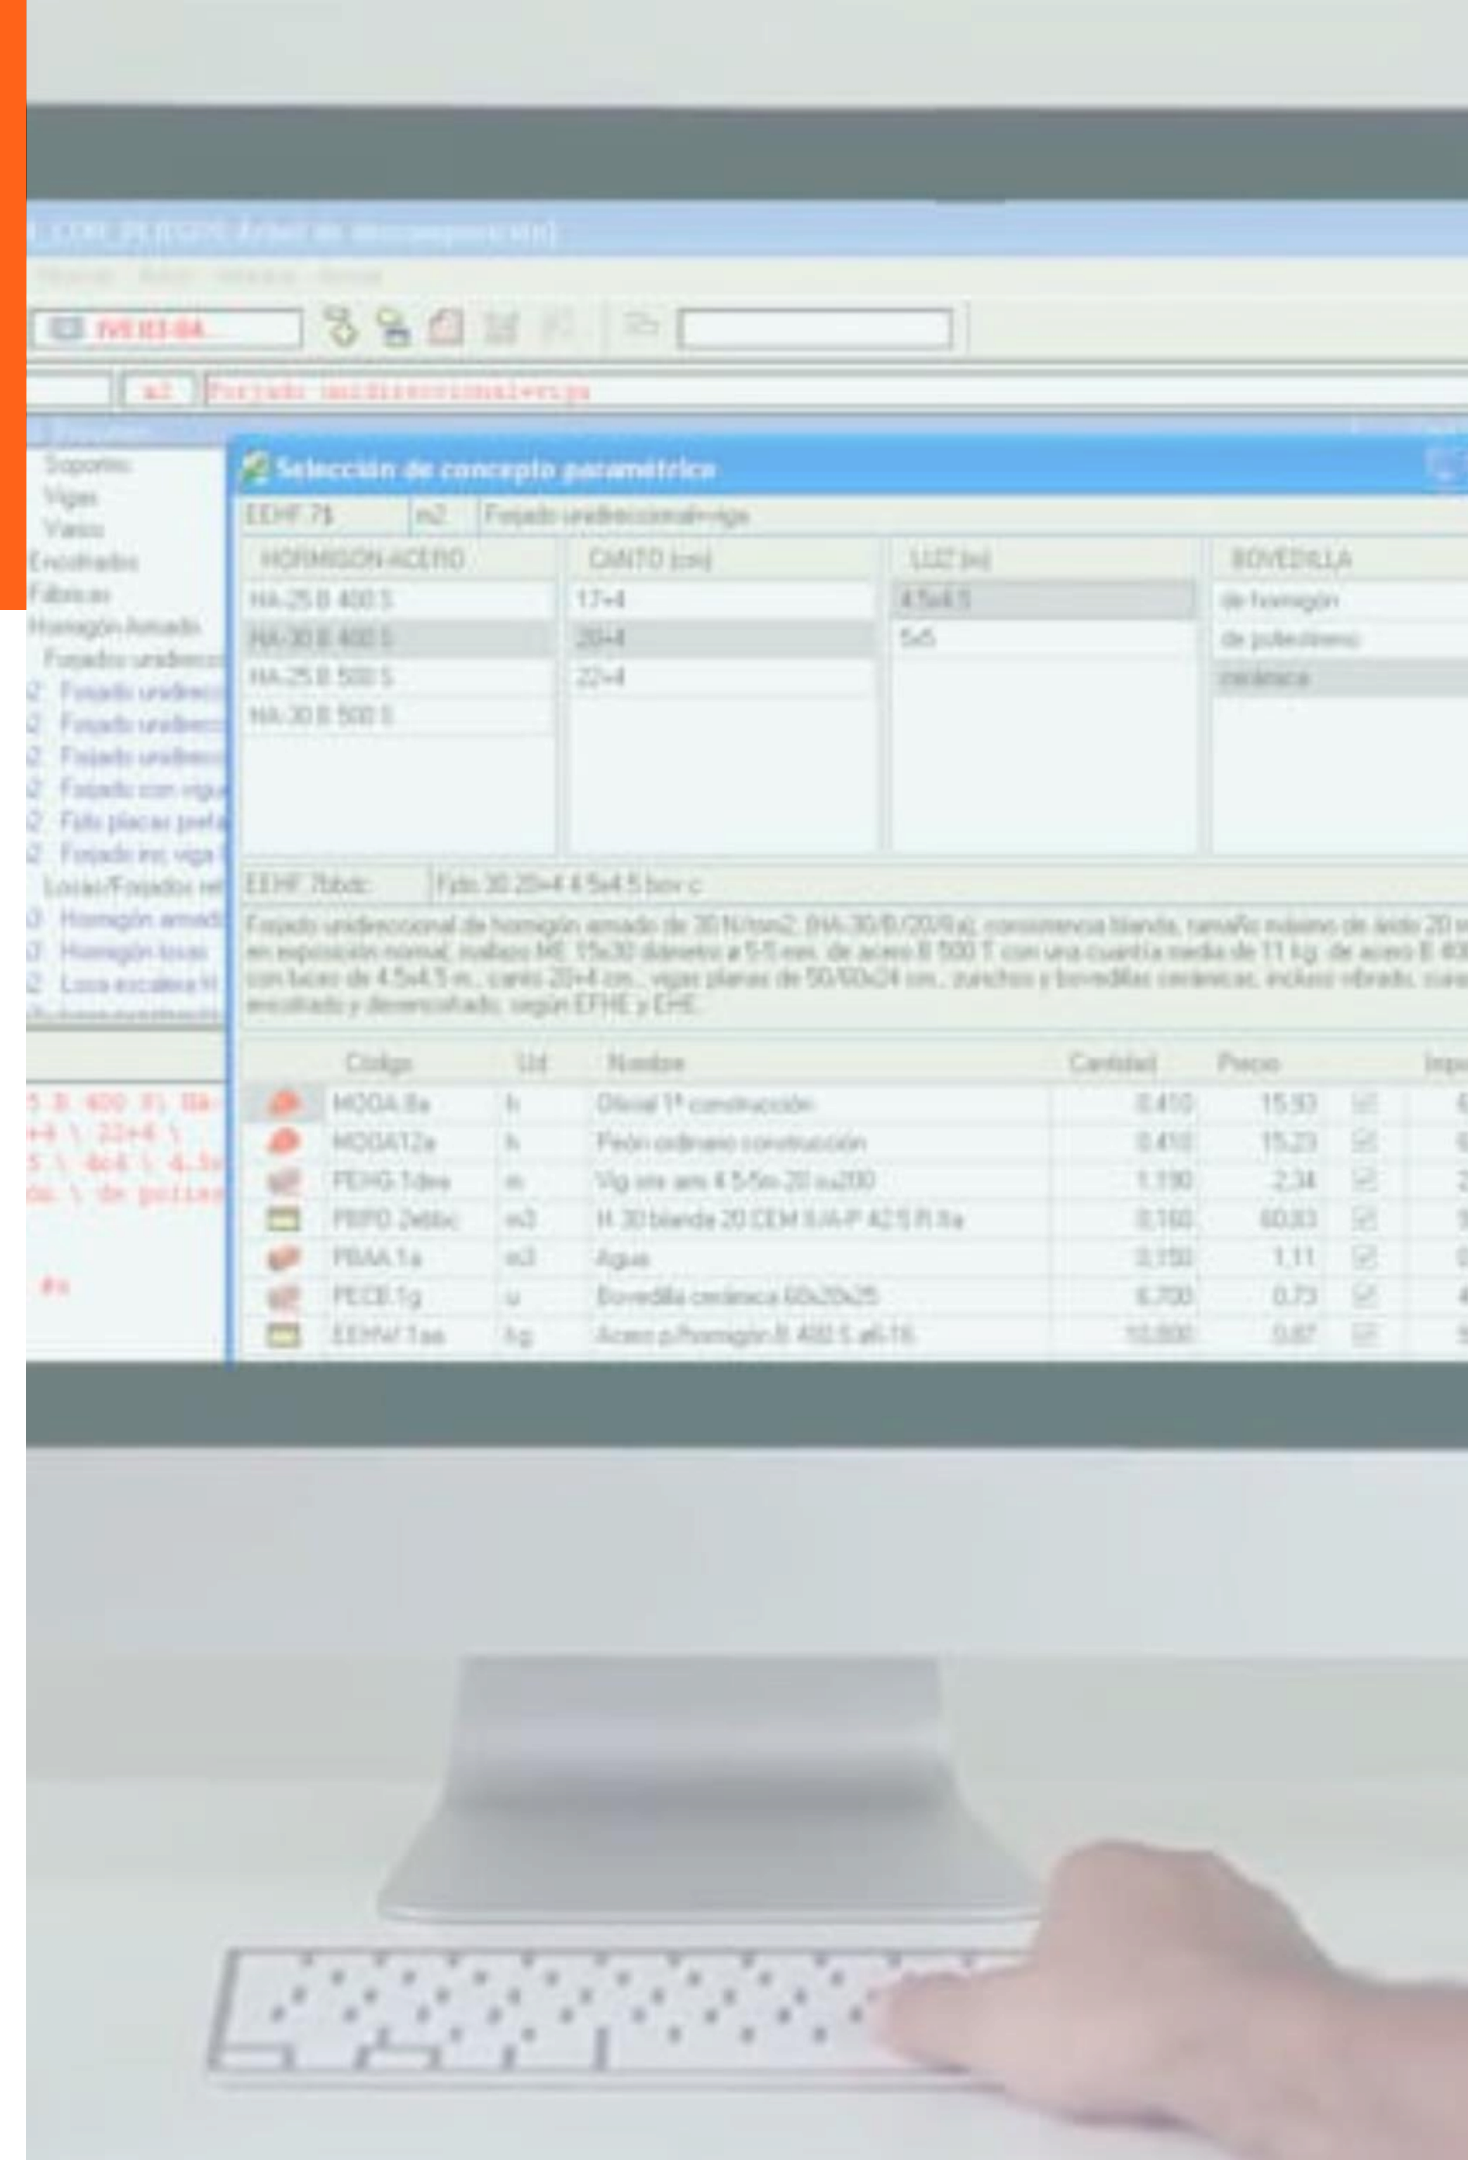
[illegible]

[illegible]

EHE03-04

m2 Forjado unidireccional+viga

Soportes
Vigas
Vanos
Encofrados
Fábricas
Hormigón Armado
Forjados unidirecc
Forjado unidirecc
Forjado unidirecc
Forjado unidirecc
Forjado con viga
Fdo placas pref
Forjado inc viga
Losas/Forjados ret
Hormigón armad
Hormigón losas
Losa escalera H

Selección de concepto paramétrico

EEHF.7$ m2 Forjado unidireccional+viga

| HORMIGON ACERO | CANTO (cm) | LUZ (m) | BOVEDILLA |
|---|---|---|---|
| HA-25 B 400 S | 17+4 | 4.5x4.5 | de hormigón |
| HA-30 B 400 S | 20+4 | 5x5 | de poliestireno |
| HA-25 B 500 S | 22+4 | | cerámica |
| HA-30 B 500 S | | | |

EEHF.7bbdc Fjdo 30 20+4 4.5x4.5 bov c

Forjado unidireccional de hormigón armado de 30 N/mm2, (HA-30/B/20/IIa), consistencia blanda, tamaño máximo de árido 20 mm, en exposición normal, mallazo ME 15x30 diámetro ø 5-5 mm. de acero B 500 T. con una cuantía media de 11 kg. de acero B 400 con luces de 4.5x4.5 m., canto 20+4 cm., vigas planas de 50/60x24 cm., zunchos y bovedillas cerámicas, incluso vibrado, curado, encofrado y desencofrado, según EFHE y EHE.

| | Código | Ud | Nombre | Cantidad | Precio | | Imp |
|---|---|---|---|---|---|---|---|
| | MOOA.8a | h | Oficial 1ª construcción | 0.410 | 15.93 | | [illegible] |
| | MOOA12a | h | Peón ordinario construcción | 0.410 | 15.23 | | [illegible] |
| | PEHG.1dea | m | Vig sim arm 4.5-5m 20 s/200 | 1.190 | 2.34 | | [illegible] |
| | PBPD.2ebbc | m3 | H 30 blanda 20 CEM II/A-P 42.5 R IIa | 0.160 | 60.03 | | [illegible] |
| | PBAA.1a | m3 | Agua | 0.150 | 1.11 | | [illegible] |
| | PECE.1g | u | Bovedilla cerámica 60x20x25 | 6.700 | 0.73 | | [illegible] |
| | EEHA/.1aa | kg | Acero p/hormigón B 400 S ø6-16 | 10.800 | 0.87 | | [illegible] |

5 B 400 S) (HA-
+4 \ 22+4 \
5 \ 4x4 \ 4.5x
ón \ de polies

#n